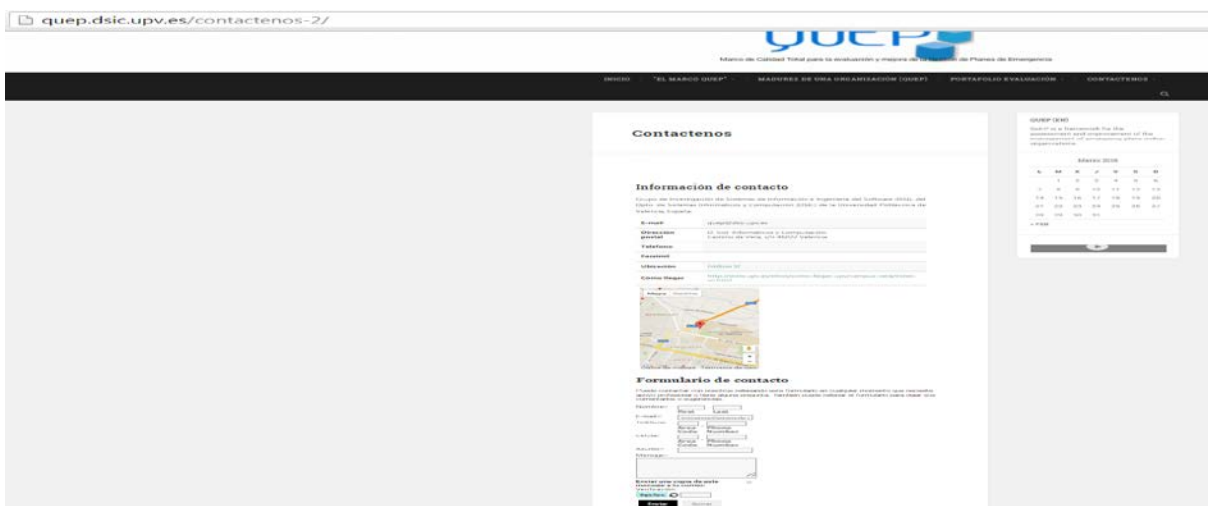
quep.dsic.upv.es/contactenos-2/

QUEP

Marco de Calidad Total para la evaluación y mejora de la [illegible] de Planes de Emergencia

INICIO "EL MARCO QUEP" MADUREZ DE UNA ORGANIZACIÓN (QUEP) PORTAFOLIO EVALUACIÓN CONTACTENOS

Contactenos

Información de contacto

Grupo de Investigación de Sistemas de Información e Ingeniería del Software (ISSI), del Dpto. de Sistemas Informáticos y Computación (DSIC) de la Universidad Politécnica de Valencia, España.

| | |
|---|---|
| E-mail | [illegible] |
| Dirección postal | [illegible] |
| Teléfono | |
| Facsímil | |
| Ubicación | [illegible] |
| Cómo llegar | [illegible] |

Formulario de contacto

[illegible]

Nombre:
E-mail:
Teléfono:
Celular:
Asunto:
Mensaje:

Enviar una copia de este mensaje a tu cuenta

Enviar

QUEP (EN)

QUEP is a framework for the assessment and improvement of the management of emergency plans within organizations.

Marzo 2016

| L | M | X | J | V | S | D |
|---|---|---|---|---|---|---|
| | 1 | 2 | 3 | 4 | 5 | 6 |
| 7 | 8 | 9 | 10 | 11 | 12 | 13 |
| 14 | 15 | 16 | 17 | 18 | 19 | 20 |
| 21 | 22 | 23 | 24 | 25 | 26 | 27 |
| 28 | 29 | 30 | 31 | | | |

« Feb